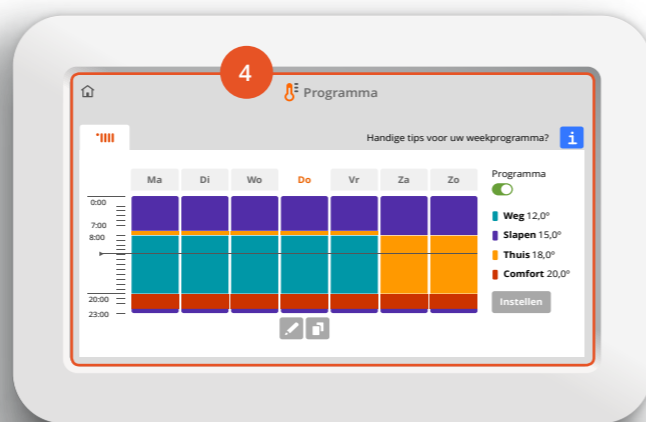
4

Programma

Handige tips voor uw weekprogramma?

i

| Ma | Di | Wo | Do | Vr | Za | Zo |
|---|---|---|---|---|---|---|

0:00

7:00

8:00

20:00

23:00

Programma

Weg 12,0°

Slapen 15,0°

Thuis 18,0°

Comfort 20,0°

Instellen